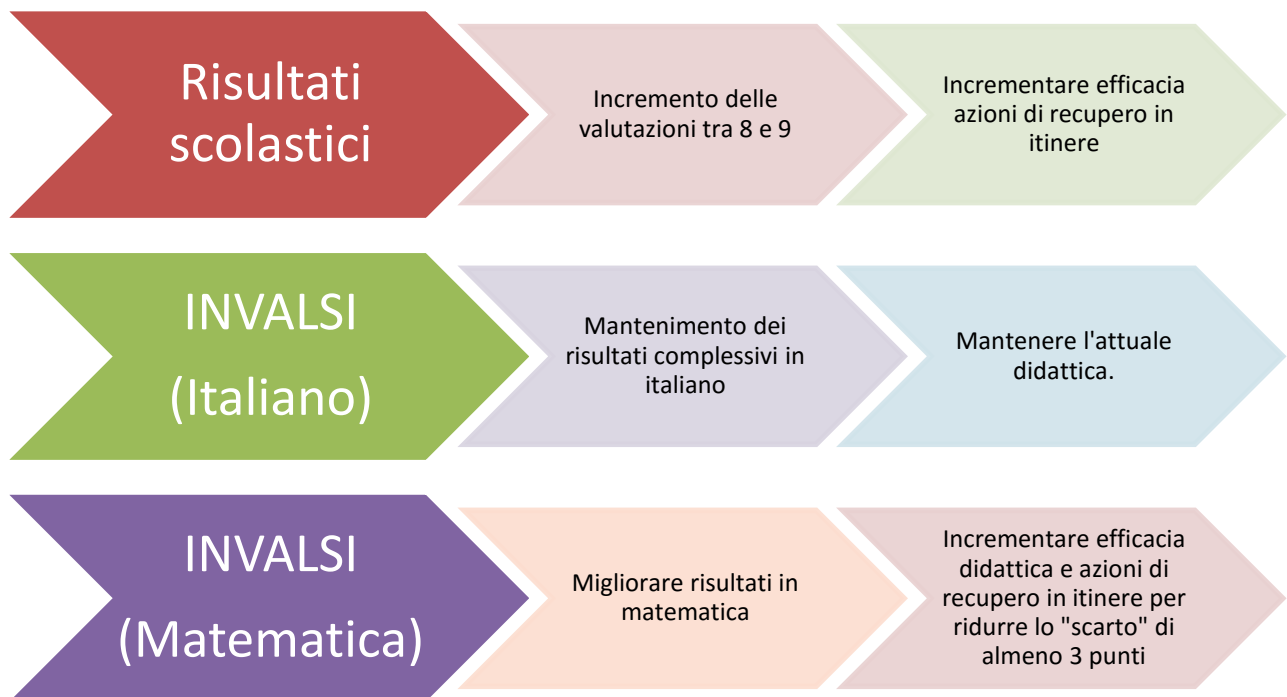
Risultati scolastici

Incremento delle valutazioni tra 8 e 9

Incrementare efficacia azioni di recupero in itinere

INVALSI (Italiano)

Mantenimento dei risultati complessivi in italiano

Mantenere l'attuale didattica.

INVALSI (Matematica)

Migliorare risultati in matematica

Incrementare efficacia didattica e azioni di recupero in itinere per ridurre lo "scarto" di almeno 3 punti